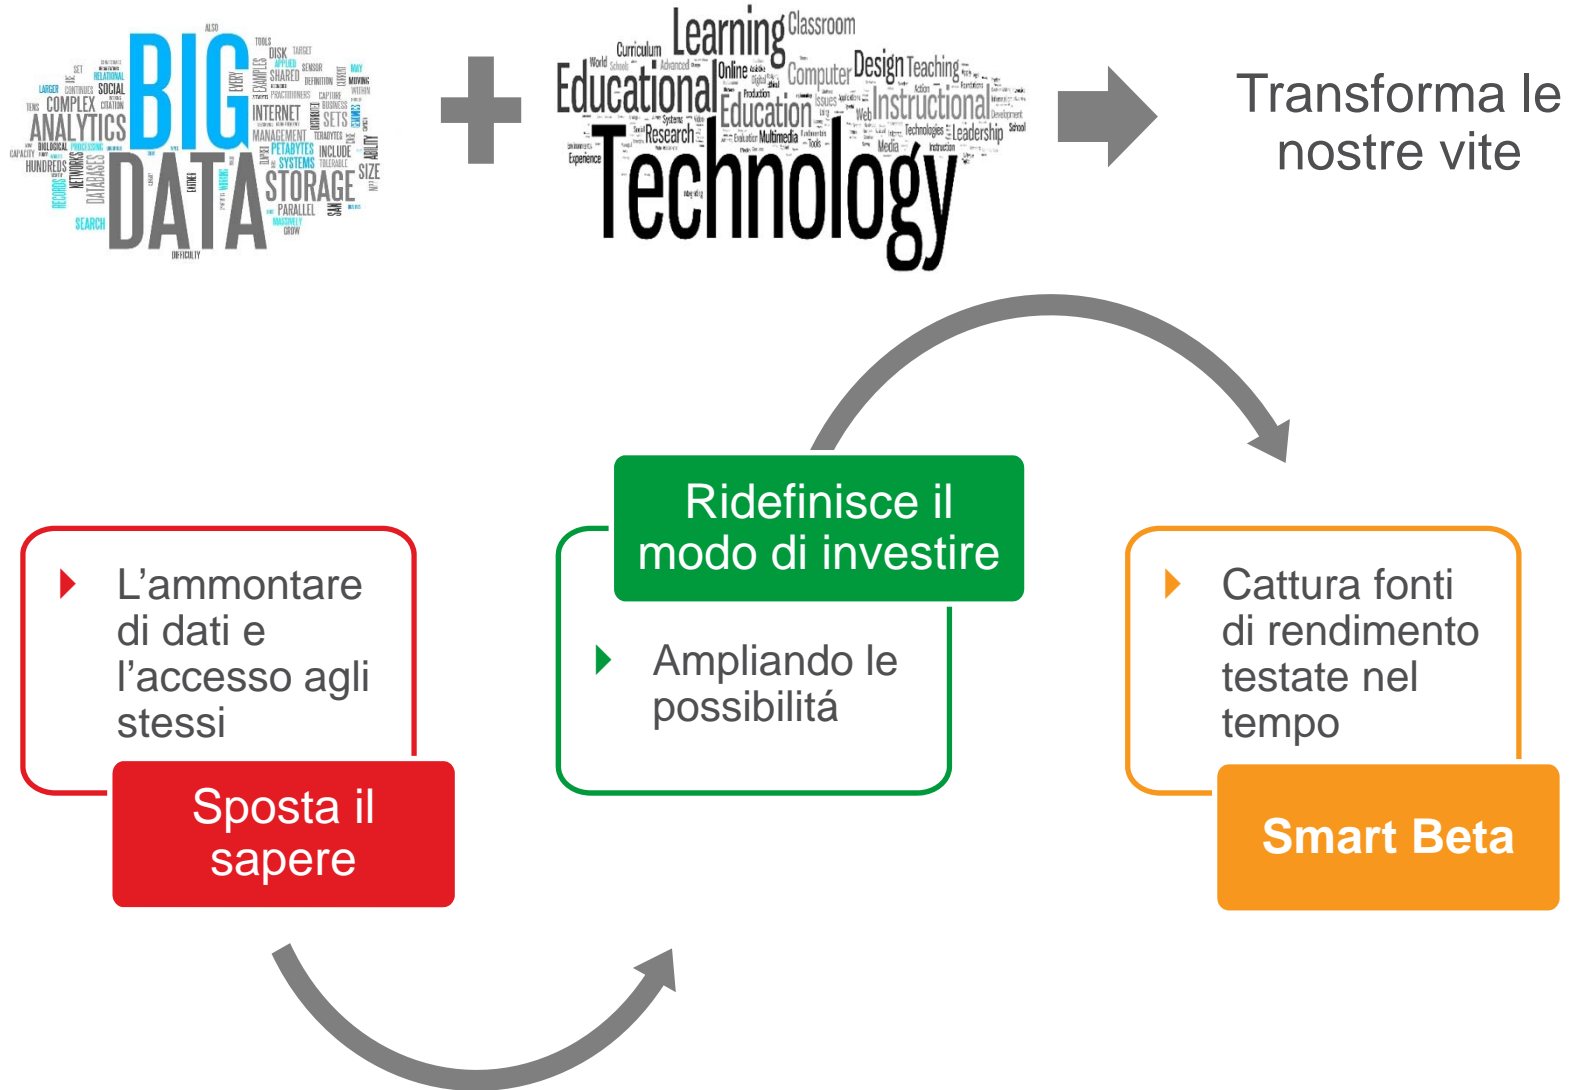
BIG DATA ANALYTICS COMPLEX SOCIAL INTERNET STORAGE PETABYTES SYSTEMS SETS SIZE PARALLEL NETWORKS DATABASES HUNDREDS SEARCH MANAGEMENT SHARED EXAMPLES DISK TOOLS

Learning Classroom Curriculum Educational Online Computer Design Teaching Education Instructional Research Technology Leadership Technologies Media

Transforma le nostre vite

Ridefinisce il modo di investire

L’ammontare di dati e l’accesso agli stessi

Sposta il sapere

Ampliando le possibilitá

Cattura fonti di rendimento testate nel tempo

Smart Beta